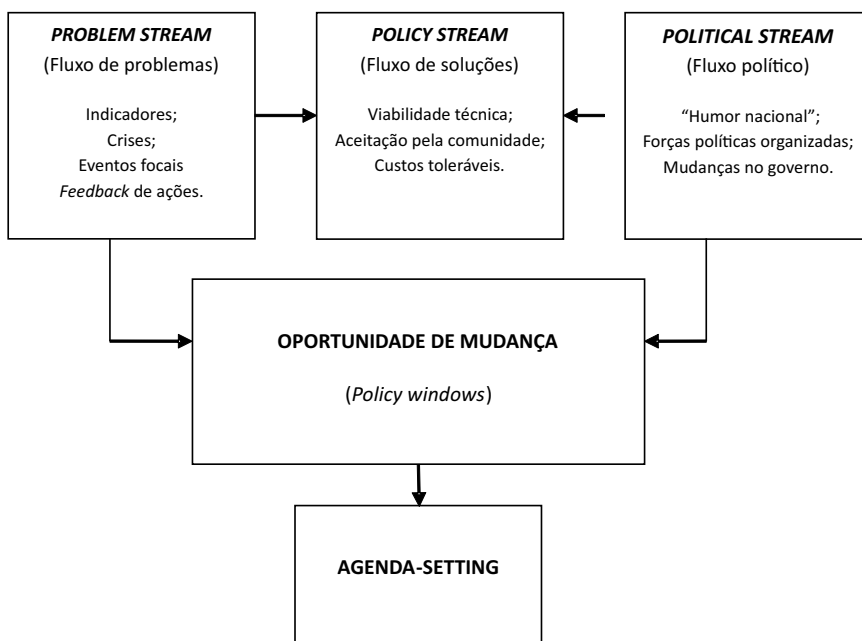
PROBLEM STREAM
(Fluxo de problemas)

Indicadores;
Crises;
Eventos focais
Feedback de ações.

POLICY STREAM
(Fluxo de soluções)

Viabilidade técnica;
Aceitação pela comunidade;
Custos toleráveis.

POLITICAL STREAM
(Fluxo político)

"Humor nacional";
Forças políticas organizadas;
Mudanças no governo.

OPORTUNIDADE DE MUDANÇA

(Policy windows)

AGENDA-SETTING